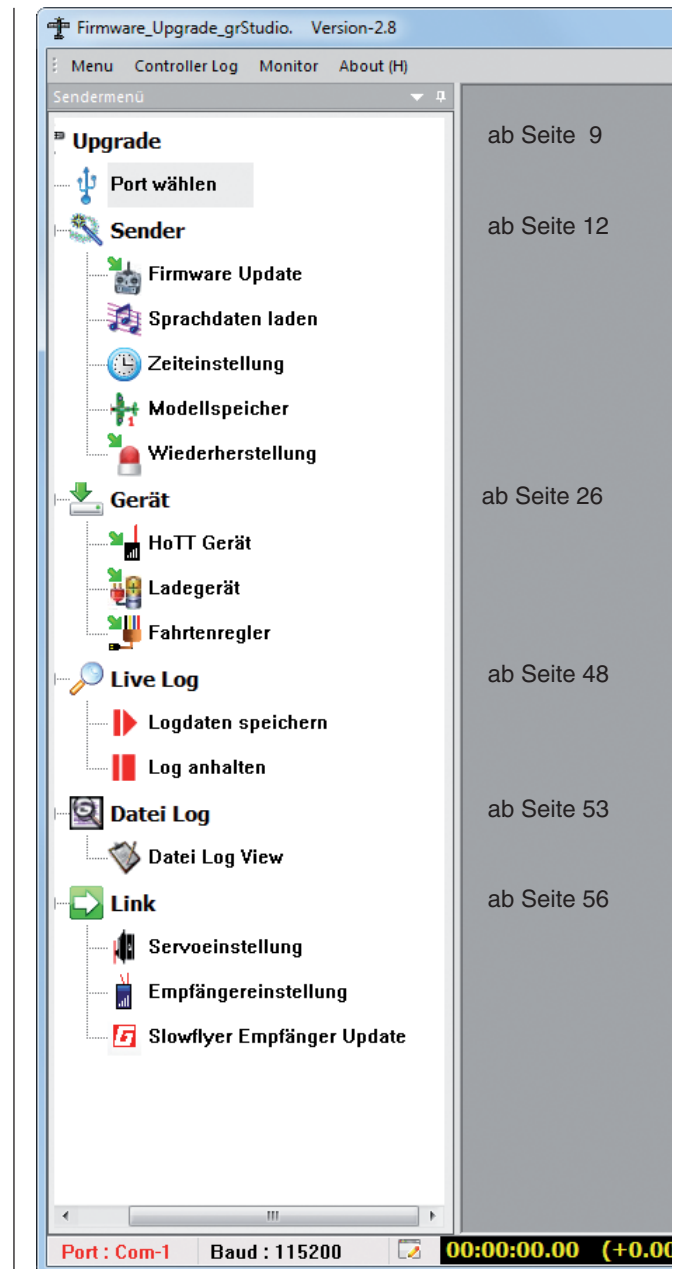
Firmware_Upgrade_grStudio. Version-2.8

Menu Controller Log Monitor About (H)

Sendermenü

Upgrade
Port wählen
Sender
Firmware Update
Sprachdaten laden
Zeiteinstellung
Modellspeicher
Wiederherstellung
Gerät
HoTT Gerät
Ladegerät
Fahrtenregler
Live Log
Logdaten speichern
Log anhalten
Datei Log
Datei Log View
Link
Servoeinstellung
Empfängereinstellung
Slowflyer Empfänger Update

ab Seite 9
ab Seite 12
ab Seite 26
ab Seite 48
ab Seite 53
ab Seite 56

Port : Com-1 Baud : 115200 00:00:00.00 (+0.0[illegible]